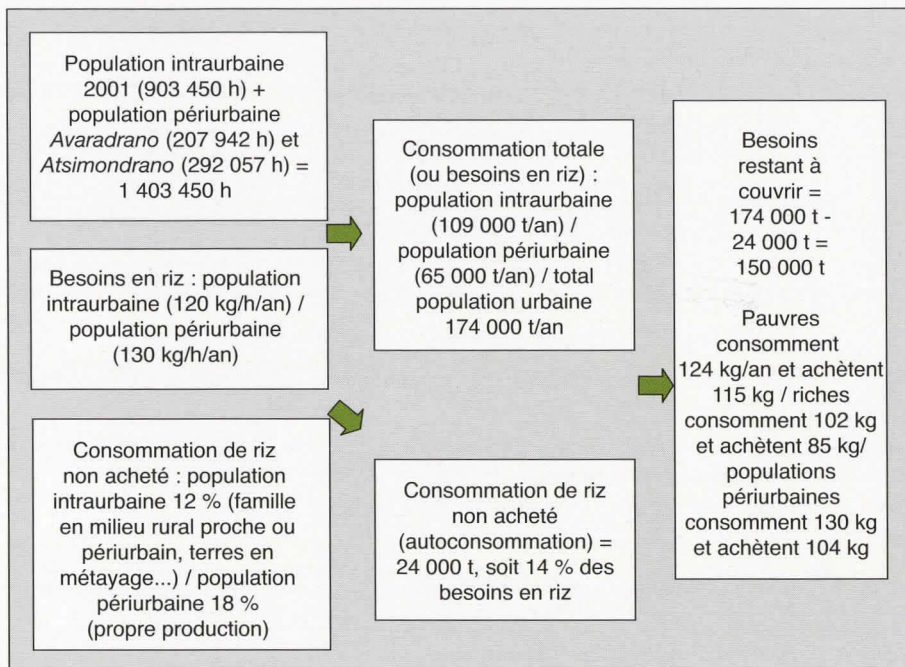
Population intraurbaine 2001 (903 450 h) + population périurbaine *Avaradrano* (207 942 h) et *Atsimondrano* (292 057 h) = 1 403 450 h

Besoins en riz : population intraurbaine (120 kg/h/an) / population périurbaine (130 kg/h/an)

Consommation de riz non acheté : population intraurbaine 12 % (famille en milieu rural proche ou périurbain, terres en métayage...) / population périurbaine 18 % (propre production)

Consommation totale (ou besoins en riz) : population intraurbaine (109 000 t/an) / population périurbaine (65 000 t/an) / total population urbaine 174 000 t/an

Consommation de riz non acheté (autoconsommation) = 24 000 t, soit 14 % des besoins en riz

Besoins restant à couvrir = 174 000 t - 24 000 t = 150 000 t

Pauvres consomment 124 kg/an et achètent 115 kg / riches consomment 102 kg et achètent 85 kg/ populations périurbaines consomment 130 kg et achètent 104 kg